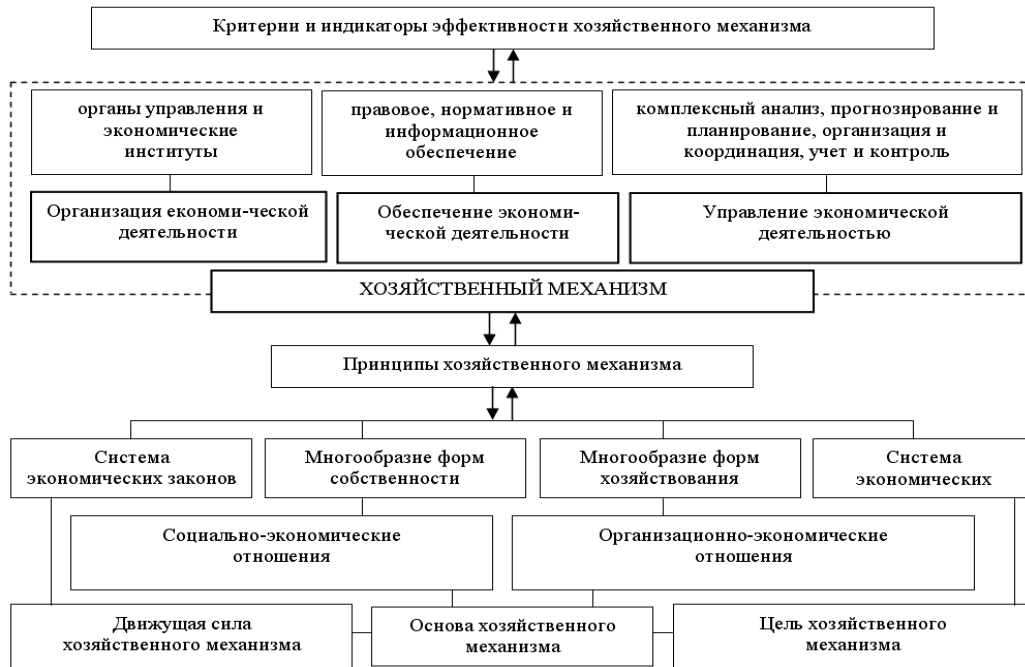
Критерии и индикаторы эффективности хозяйственного механизма

органы управления и экономические институты

правовое, нормативное и информационное обеспечение

комплексный анализ, прогнозирование и планирование, организация и координация, учет и контроль

Организация економи-ческой деятельности

Обеспечение экономической деятельности

Управление экономической деятельностью

ХОЗЯЙСТВЕННЫЙ МЕХАНИЗМ

Принципы хозяйственного механизма

Система экономических законов

Многообразие форм собственности

Многообразие форм хозяйствования

Система экономических

Социально-экономические отношения

Организационно-экономические отношения

Движущая сила хозяйственного механизма

Основа хозяйственного механизма

Цель хозяйственного механизма